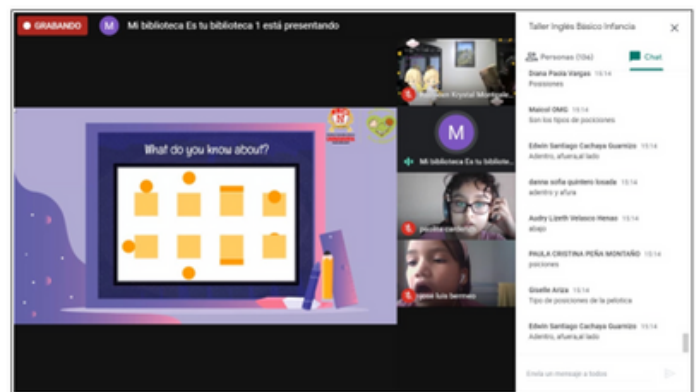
GRABANDO

M Mi biblioteca Es tu biblioteca 1 está presentando

What do you know about?

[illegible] Krystal Montoya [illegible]

M

Mi biblioteca Es tu bibliote...

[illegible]

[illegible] Luis Serrano

Taller Inglés Básico Infancia

Personas (10+)

Chat

Diana Paola Vargas 15:14
Posiciones

Maicol OMG 15:14
Son los tipos de posiciones

Edwin Santiago Cachaya Guarnizo 15:14
Adentro, afuera,al lado

danna sofia quintero losada 15:14
adentro y afura

Audry Lizeth Velasco Henao 15:14
abajo

PAULA CRISTINA PEÑA MONTAÑO 15:14
pociones

Giselle Ariza 15:14
Tipo de posiciones de la pelotica

Edwin Santiago Cachaya Guarnizo 15:14
Adentro, afuera,al lado

Envía un mensaje a todos